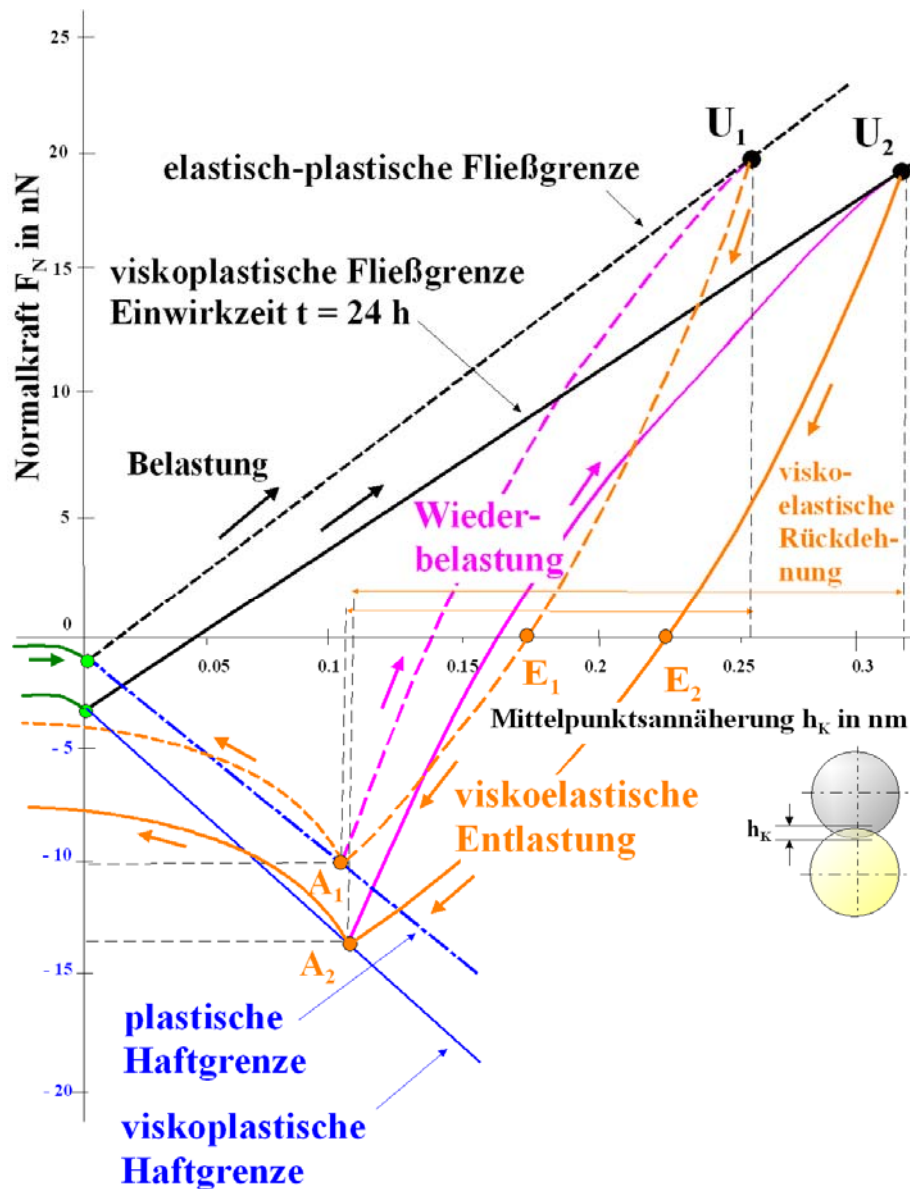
25

20

15

10

5

0

- 5

- 10

- 15

- 20

Normalkraft $F_N$ in nN

elastisch-plastische Fließgrenze

viskoplastische Fließgrenze
Einwirkzeit t = 24 h

Belastung

$U_1$

$U_2$

Wieder-
belastung

visko-
elastische
Rückdehnung

0.05

0.1

0.15

0.2

0.25

0.3

$E_1$

$E_2$

Mittelpunktsannäherung $h_K$ in nm

viskoelastische
Entlastung

$h_K$

$A_1$

$A_2$

plastische
Haftgrenze

viskoplastische
Haftgrenze